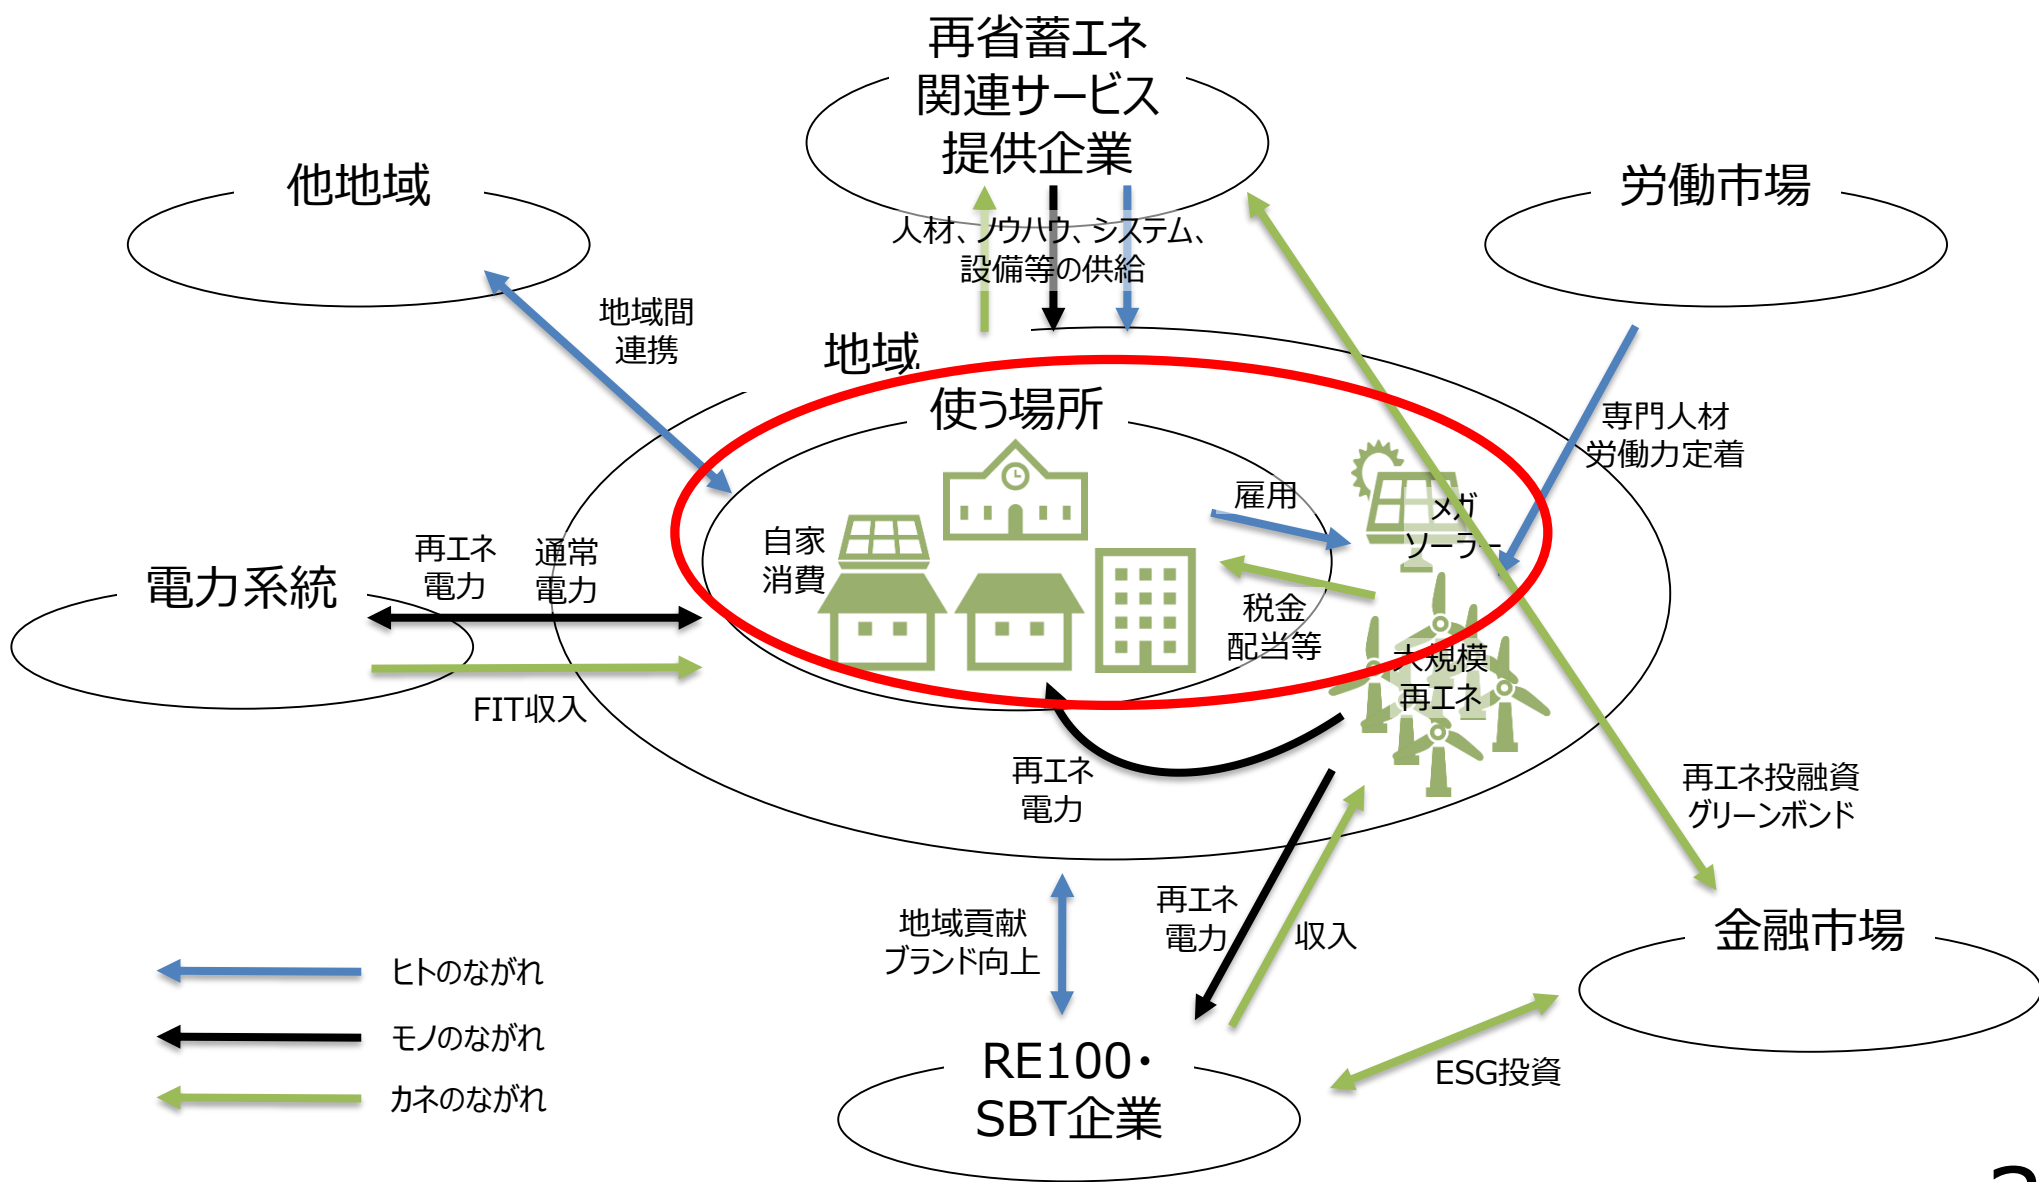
再省蓄エネ
関連サービス
提供企業

他地域

労働市場

人材、ノウハウ、システム、
設備等の供給

地域間
連携

地域

使う場所

専門人材
労働力定着

自家
消費

雇用

メガ
ソーラー

再エネ
電力

通常
電力

電力系統

税金
配当等

大規模
再エネ

FIT収入

再エネ
電力

再エネ投融資
グリーンボンド

地域貢献
ブランド向上

再エネ
電力

収入

金融市場

ヒトのながれ

モノのながれ

カネのながれ

RE100・
SBT企業

ESG投資